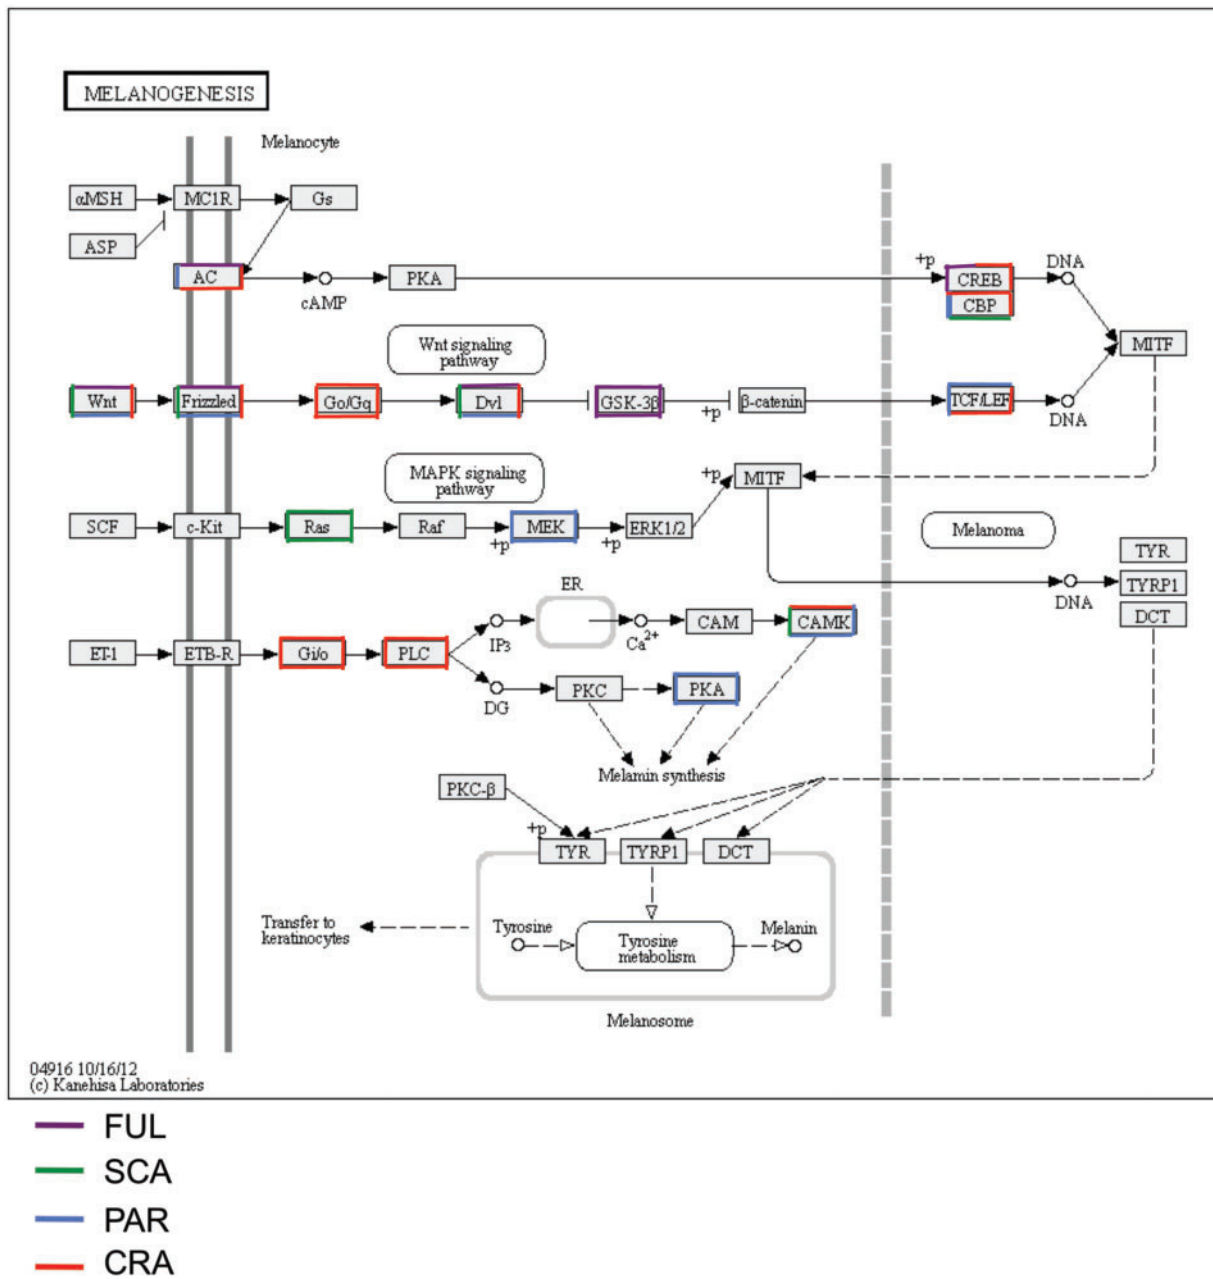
MELANOGENESIS

Melanocyte

αMSH
MC1R
Gs
ASP
AC
cAMP
PKA
+p
CREB
CBP
DNA
MITF

Wnt signaling pathway

Wnt
Frizzled
Go/Gq
Dvl
GSK-3β
+p
β-catenin
TCF/LEF
DNA

MAPK signaling pathway

+p
MITF

SCF
c-Kit
Ras
Raf
+p
MEK
+p
ERK1/2

Melanoma

TYR
TYRP1
DNA
DCT

ER

ET-1
ETB-R
Gi/o
PLC
IP3
$Ca^{2+}$
CAM
CAMK
DG
PKC
PKA

Melamin synthesis

PKC-β
+p
TYR
TYRP1
DCT

Transfer to keratinocytes

Tyrosine
Tyrosine metabolism
Melanin

Melanosome

04916 10/16/12
(c) Kanehisa Laboratories

FUL
SCA
PAR
CRA